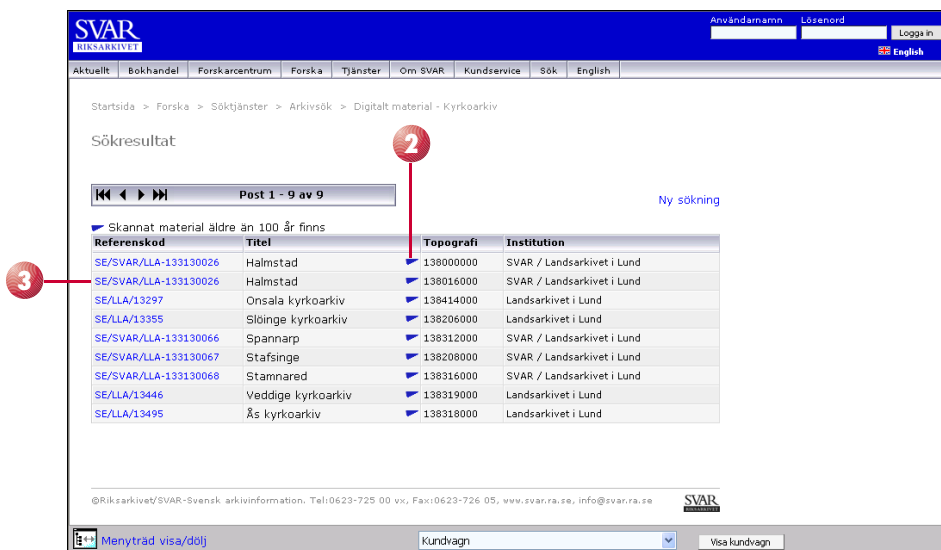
SVAR
RIKSARKIVET

Användarnamn Lösenord
Logga in
English

Aktuellt | Bokhandel | Forskarcentrum | Forska | Tjänster | Om SVAR | Kundservice | Sök | English

Startsida > Forska > Söktjänster > Arkivsök > Digitalt material - Kyrkoarkiv

Sökresultat

2

Post 1 - 9 av 9

Ny sökning

Skannat material äldre än 100 år finns

3

| Referenskod | Titel | Topografi | Institution |
|---|---|---|---|
| SE/SVAR/LLA-133130026 | Halmstad | 138000000 | SVAR / Landsarkivet i Lund |
| SE/SVAR/LLA-133130026 | Halmstad | 138016000 | SVAR / Landsarkivet i Lund |
| SE/LLA/13297 | Onsala kyrkoarkiv | 138414000 | Landsarkivet i Lund |
| SE/LLA/13355 | Slöinge kyrkoarkiv | 138206000 | Landsarkivet i Lund |
| SE/SVAR/LLA-133130066 | Spannarp | 138312000 | SVAR / Landsarkivet i Lund |
| SE/SVAR/LLA-133130067 | Stafsinge | 138208000 | SVAR / Landsarkivet i Lund |
| SE/SVAR/LLA-133130068 | Stamnared | 138316000 | SVAR / Landsarkivet i Lund |
| SE/LLA/13446 | Veddige kyrkoarkiv | 138319000 | Landsarkivet i Lund |
| SE/LLA/13495 | Ås kyrkoarkiv | 138318000 | Landsarkivet i Lund |

©Riksarkivet/SVAR-Svensk arkivinformation. Tel:0623-725 00 vx, Fax:0623-726 05, www.svar.ra.se, info@svar.ra.se

SVAR
RIKSARKIVET

Menyträd visa/dölj
Kundvagn
Visa kundvagn